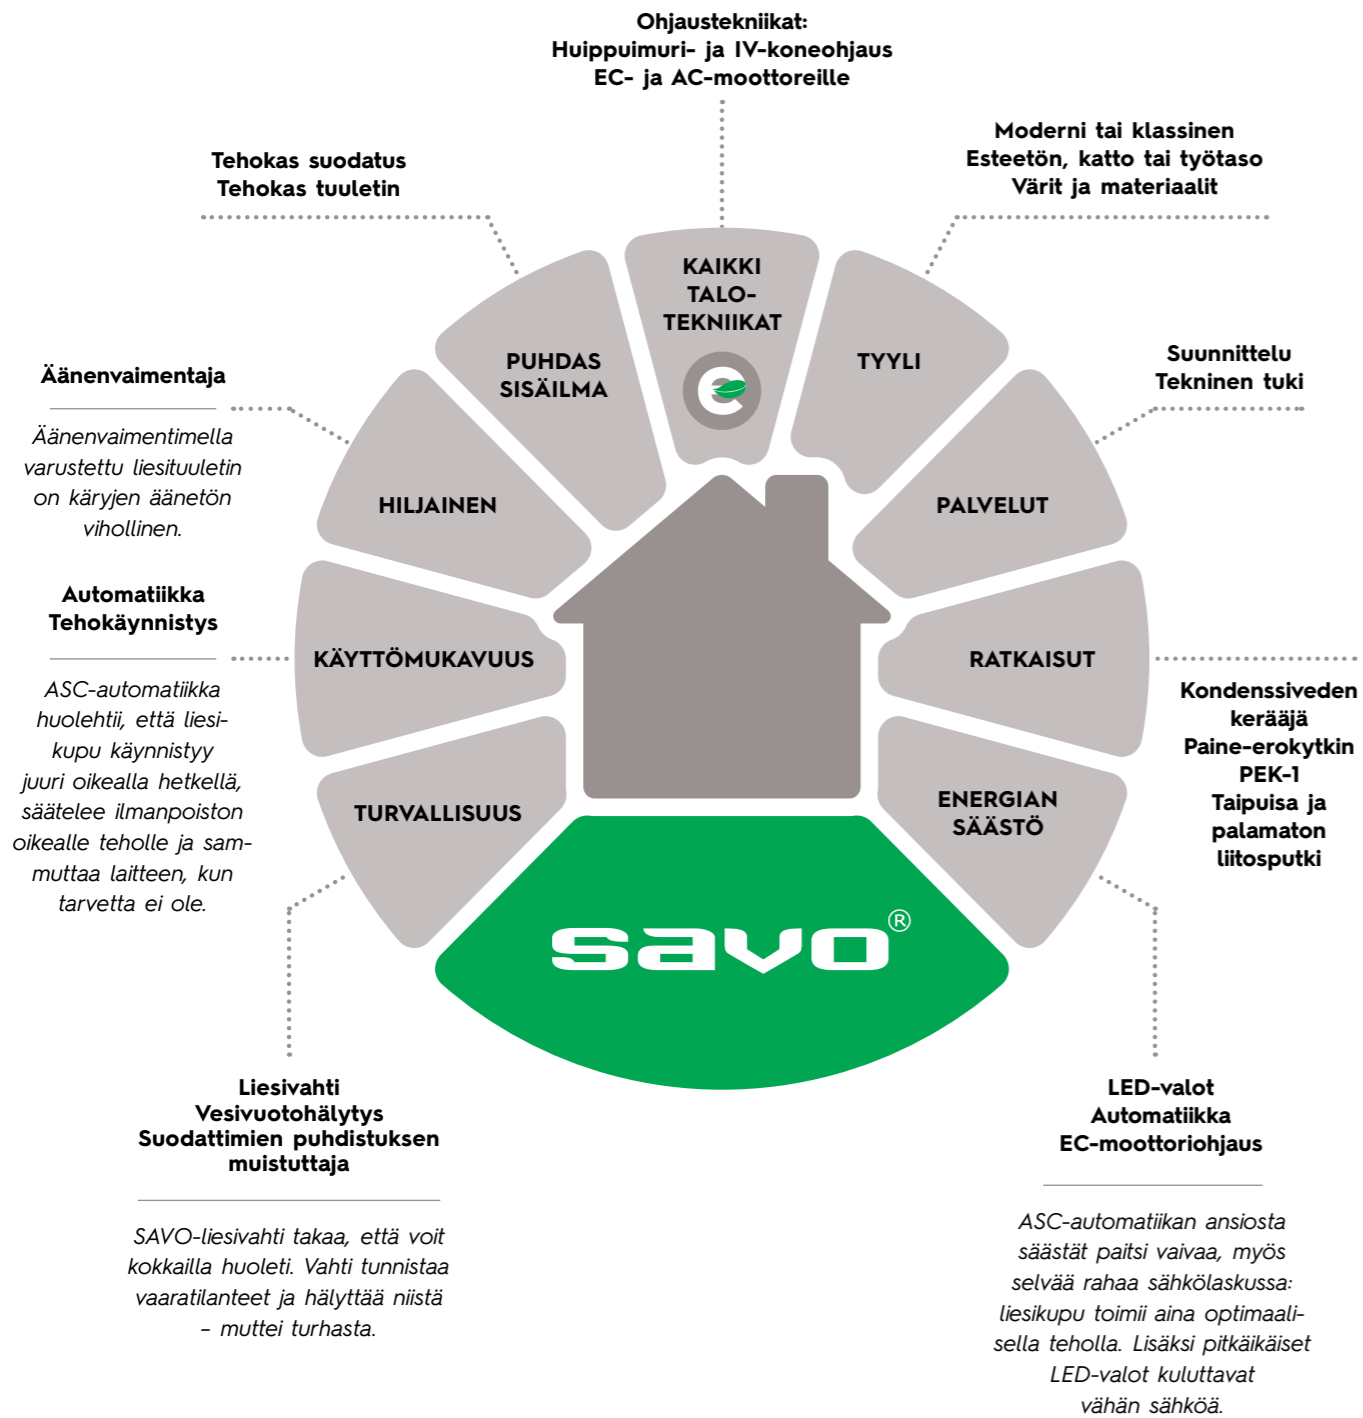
Ohjaustekniikat:
Huippuimuri- ja IV-koneohjaus
EC- ja AC-moottoreille

Tehokas suodatus
Tehokas tuuletin

Moderni tai klassinen
Esteetön, katto tai työtaso
Värit ja materiaalit

KAIKKI TALO-TEKNIIKAT

PUHDAS SISÄILMA

TYYLI

Äänenvaimentaja

Äänenvaimentimella varustettu liesituuletin on käryjen äänetön vihollinen.

Suunnittelu
Tekninen tuki

HILJAINEN

PALVELUT

Automatiikka
Tehokäynnistys

ASC-automatiikka huolehtii, että liesikupu käynnistyy juuri oikealla hetkellä, säätelee ilmanpoiston oikealle teholle ja sammuttaa laitteen, kun tarvetta ei ole.

KÄYTTÖMUKAVUUS

RATKAISUT

Kondenssiveden kerääjä
Paine-erokytkin PEK-1
Taipuisa ja palamaton liitosputki

TURVALLISUUS

ENERGIAN SÄÄSTÖ

savo®

Liesivahti
Vesivuotohälytys
Suodattimien puhdistuksen muistuttaja

SAVO-liesivahti takaa, että voit kokkailla huoleti. Vahti tunnistaa vaaratilanteet ja hälyttää niistä – muttei turhasta.

LED-valot
Automatiikka
EC-moottoriohjaus

ASC-automatiikan ansiosta säästät paitsi vaivaa, myös selvää rahaa sähkölaskussa: liesikupu toimii aina optimaalisella teholla. Lisäksi pitkäikäiset LED-valot kuluttavat vähän sähköä.